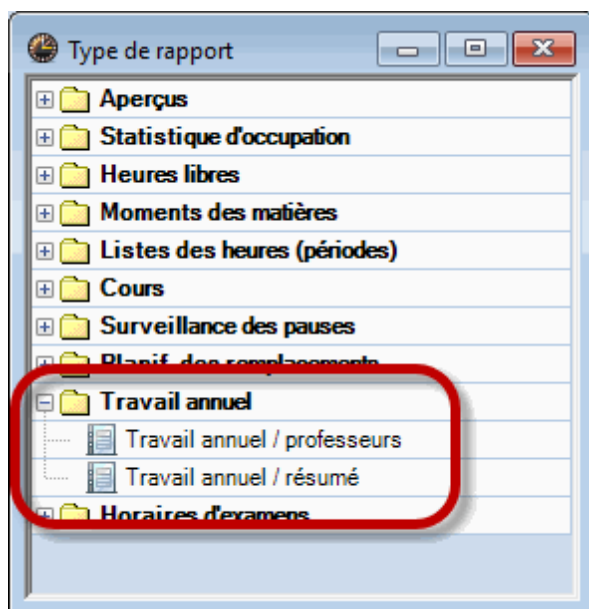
Type de rapport

Aperçus
Statistique d'occupation
Heures libres
Moments des matières
Listes des heures (périodes)
Cours
Surveillance des pauses
Planif. des remplacements
Travail annuel
Travail annuel / professeurs
Travail annuel / résumé
Horaires d'examens